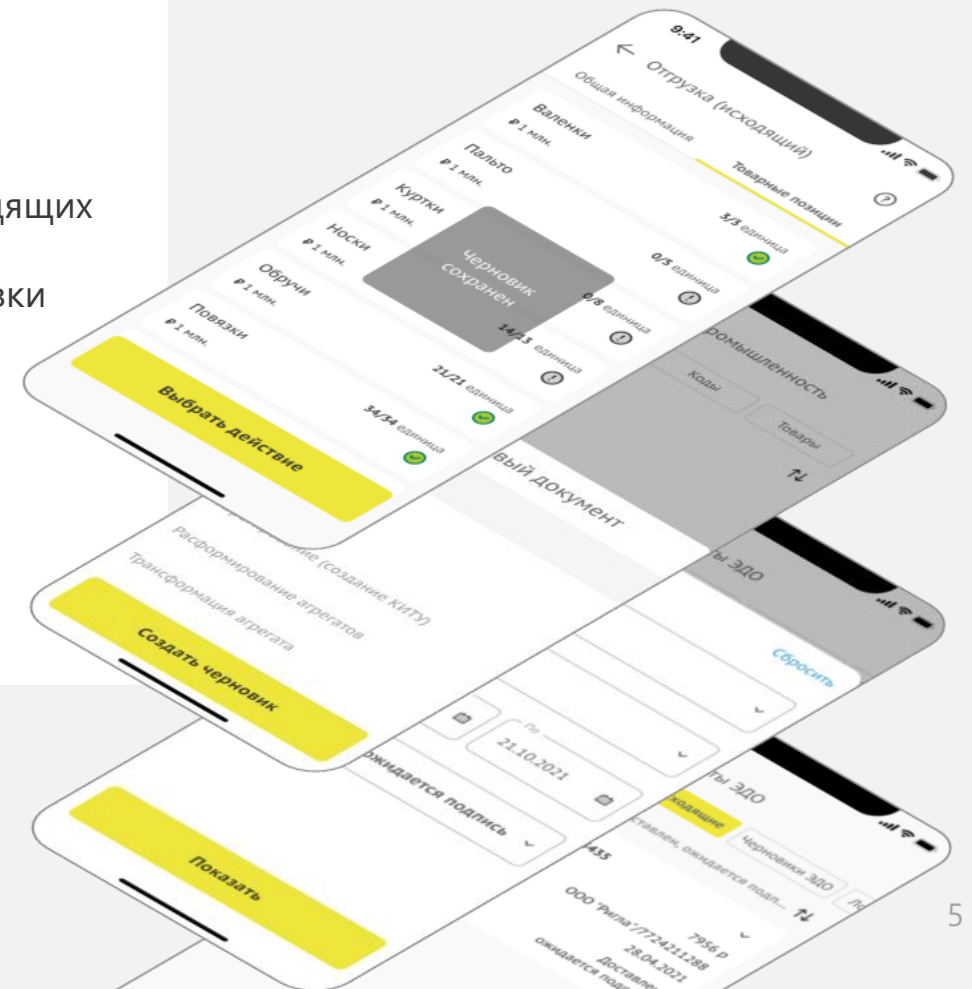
дящих

вки

9:41

Отгрузка (исходящий)

Общая информация

Товарные позиции

Валенки
₽ 1 млн.
3/3 единица

Пальто
₽ 1 млн.
0/5 единица

Куртки
₽ 1 млн.
0/8 единица

Носки
₽ 1 млн.
14/23 единица

Обручи
₽ 1 млн.
21/21 единица

Повязки
₽ 1 млн.
34/34 единица

Черновик сохранен

Выбрать действие

ромышленность

Коды

Товары

вый документ

Расформирование (создание КИТУ)

Расформирование агрегатов

Трансформация агрегата

Создать черновик

ы ЭДО

Сбросить

По
21.10.2021

жидается подпись

Показать

ы ЭДО

ходящие

Черновики ЭДО

ставлен, ожидается подп...

435

ООО "Рилла" 7724211288

7956 ₽

28.04.2021

Доставлен

ожидается подп

5